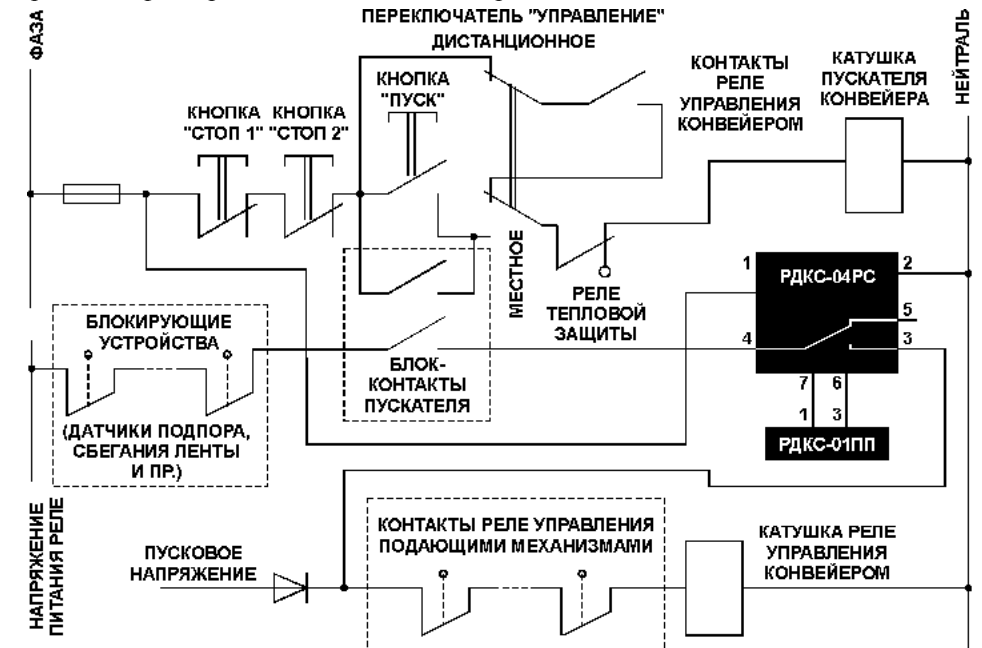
ФАЗА

ПЕРЕКЛЮЧАТЕЛЬ "УПРАВЛЕНИЕ"
ДИСТАНЦИОННОЕ

НЕЙТРАЛЬ

КОНТАКТЫ РЕЛЕ УПРАВЛЕНИЯ КОНВЕЙЕРОМ

КАТУШКА ПУСКАТЕЛЯ КОНВЕЙЕРА

КНОПКА "ПУСК"

КНОПКА "СТОП 1"

КНОПКА "СТОП 2"

МЕСТНОЕ

РЕЛЕ ТЕПЛОВОЙ ЗАЩИТЫ

1

РДКС-04РС

2

5

4

3

7

6

1

3

РДКС-01ПП

БЛОКИРУЮЩИЕ УСТРОЙСТВА

БЛОК-КОНТАКТЫ ПУСКАТЕЛЯ

(ДАТЧИКИ ПОДПОРА, СБЕГАНИЯ ЛЕНТЫ И ПР.)

НАПРЯЖЕНИЕ ПИТАНИЯ РЕЛЕ

ПУСКОВОЕ НАПРЯЖЕНИЕ

КОНТАКТЫ РЕЛЕ УПРАВЛЕНИЯ ПОДАЮЩИМИ МЕХАНИЗМАМИ

КАТУШКА РЕЛЕ УПРАВЛЕНИЯ КОНВЕЙЕРОМ